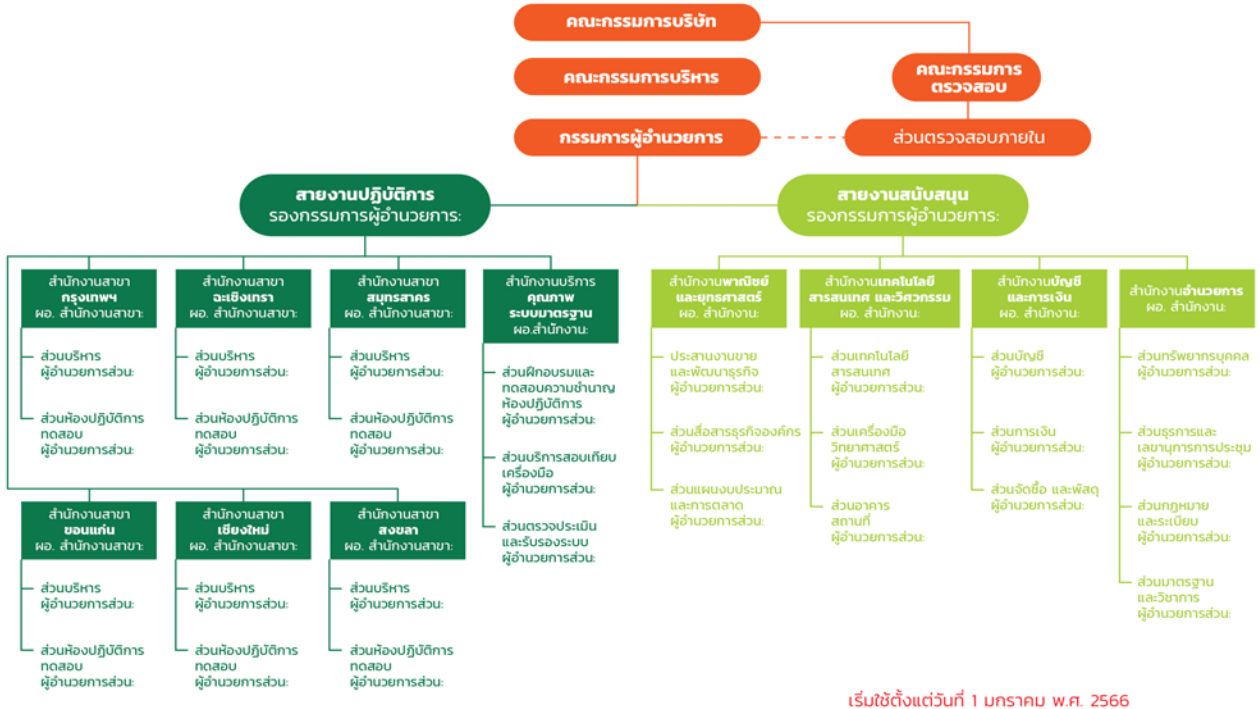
คณะกรรมการบริษัท

คณะกรรมการบริหาร

คณะกรรมการตรวจสอบ

กรรมการผู้อำนวยการ

ส่วนตรวจสอบภายใน

สายงานปฏิบัติการ
รองกรรมการผู้อำนวยการ:

สายงานสนับสนุน
รองกรรมการผู้อำนวยการ:

สำนักงานสาขา กรุงเทพฯ
ผอ. สำนักงานสาขา:

ส่วนบริหาร
ผู้อำนวยการส่วน:

ส่วนห้องปฏิบัติการทดสอบ
ผู้อำนวยการส่วน:

สำนักงานสาขา ฉะเชิงเทรา
ผอ. สำนักงานสาขา:

ส่วนบริหาร
ผู้อำนวยการส่วน:

ส่วนห้องปฏิบัติการทดสอบ
ผู้อำนวยการส่วน:

สำนักงานสาขา สมุทรสาคร
ผอ. สำนักงานสาขา:

ส่วนบริหาร
ผู้อำนวยการส่วน:

ส่วนห้องปฏิบัติการทดสอบ
ผู้อำนวยการส่วน:

สำนักงานบริการ คุณภาพ ระบบมาตรฐาน
ผอ.สำนักงาน:

ส่วนฝึกอบรมและทดสอบความชำนาญห้องปฏิบัติการ
ผู้อำนวยการส่วน:

ส่วนบริการสอบเทียบเครื่องมือ
ผู้อำนวยการส่วน:

ส่วนตรวจประเมินและรับรองระบบ
ผู้อำนวยการส่วน:

สำนักงานสาขา ขอนแก่น
ผอ. สำนักงานสาขา:

ส่วนบริหาร
ผู้อำนวยการส่วน:

ส่วนห้องปฏิบัติการทดสอบ
ผู้อำนวยการส่วน:

สำนักงานสาขา เชียงใหม่
ผอ. สำนักงานสาขา:

ส่วนบริหาร
ผู้อำนวยการส่วน:

ส่วนห้องปฏิบัติการทดสอบ
ผู้อำนวยการส่วน:

สำนักงานสาขา สงขลา
ผอ. สำนักงานสาขา:

ส่วนบริหาร
ผู้อำนวยการส่วน:

ส่วนห้องปฏิบัติการทดสอบ
ผู้อำนวยการส่วน:

สำนักงานพาณิชย์และยุทธศาสตร์
ผอ. สำนักงาน:

ประสานงานขายและพัฒนาธุรกิจ
ผู้อำนวยการส่วน:

ส่วนสื่อสารธุรกิจองค์กร
ผู้อำนวยการส่วน:

ส่วนแผนงบประมาณและการตลาด
ผู้อำนวยการส่วน:

สำนักงานเทคโนโลยีสารสนเทศ และวิศวกรรม
ผอ. สำนักงาน:

ส่วนเทคโนโลยีสารสนเทศ
ผู้อำนวยการส่วน:

ส่วนเครื่องมือวิทยาศาสตร์
ผู้อำนวยการส่วน:

ส่วนอาคารสถานที่
ผู้อำนวยการส่วน:

สำนักงานบัญชีและการเงิน
ผอ. สำนักงาน:

ส่วนบัญชี
ผู้อำนวยการส่วน:

ส่วนการเงิน
ผู้อำนวยการส่วน:

ส่วนจัดซื้อ และพัสดุ
ผู้อำนวยการส่วน:

สำนักงานอำนวยการ
ผอ. สำนักงาน:

ส่วนทรัพยากรบุคคล
ผู้อำนวยการส่วน:

ส่วนธุรการและเลขานุการการประชุม
ผู้อำนวยการส่วน:

ส่วนกฎหมายและระเบียบ
ผู้อำนวยการส่วน:

ส่วนมาตรฐานและวิชาการ
ผู้อำนวยการส่วน:

เริ่มใช้ตั้งแต่วันที่ 1 มกราคม พ.ศ. 2566